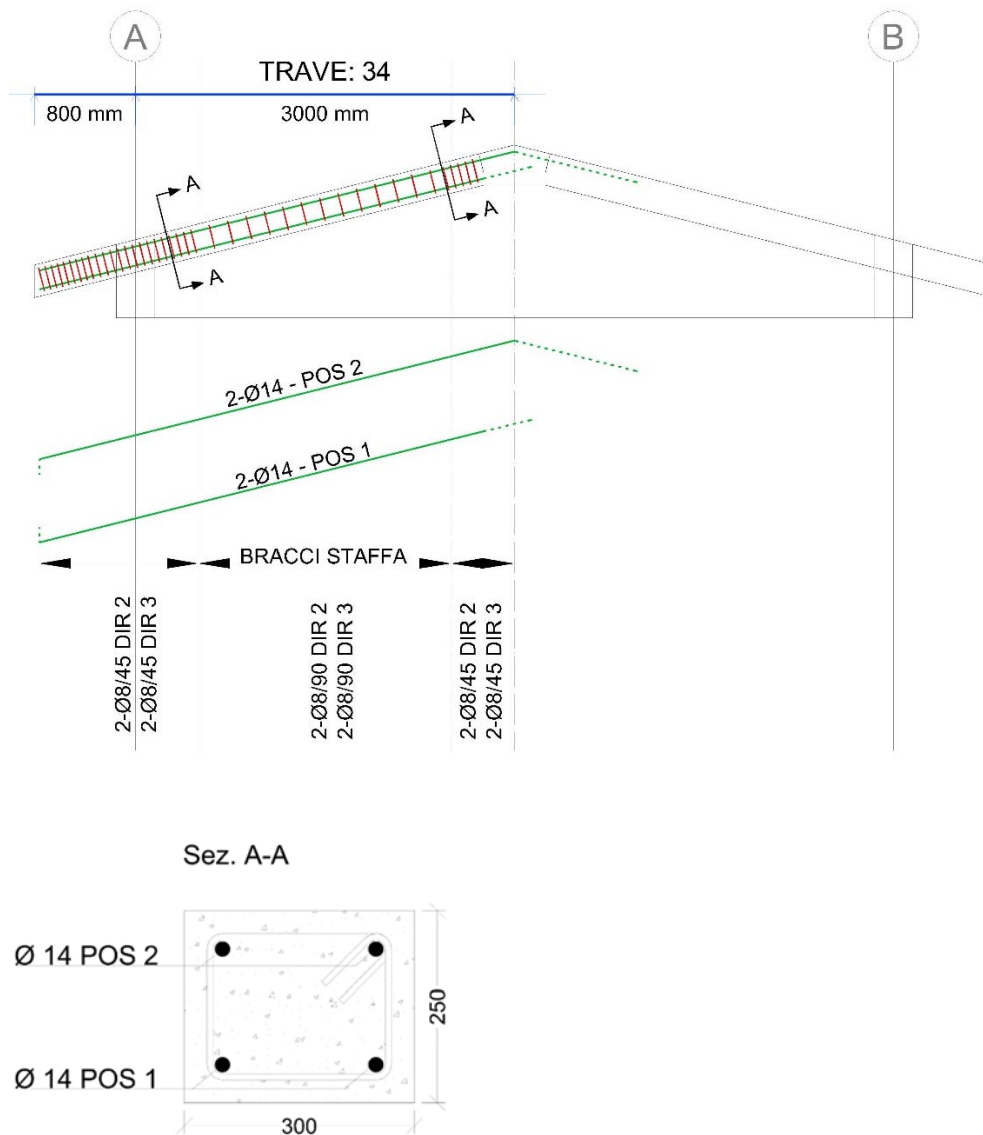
A

B

TRAVE: 34

800 mm

3000 mm

A
A

A
A

2-Ø14 - POS 2

2-Ø14 - POS 1

BRACCI STAFFA

2-Ø8/45 DIR 2
2-Ø8/45 DIR 3

2-Ø8/90 DIR 2
2-Ø8/90 DIR 3

2-Ø8/45 DIR 2
2-Ø8/45 DIR 3

Sez. A-A

Ø 14 POS 2

Ø 14 POS 1

250

300